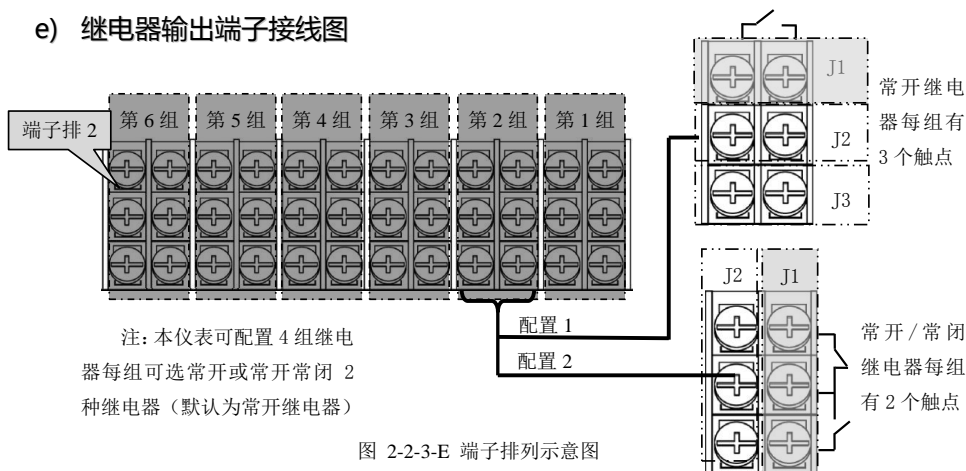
e) 继电器输出端子接线图

端子排 2

第 6 组 第 5 组 第 4 组 第 3 组 第 2 组 第 1 组

J1
J2
J3

常开继电器每组有 3 个触点

配置 1
配置 2

J2 J1

常开 / 常闭继电器每组有 2 个触点

注：本仪表可配置 4 组继电器每组可选常开或常开常闭 2 种继电器（默认为常开继电器）

图 2-2-3-E 端子排列示意图